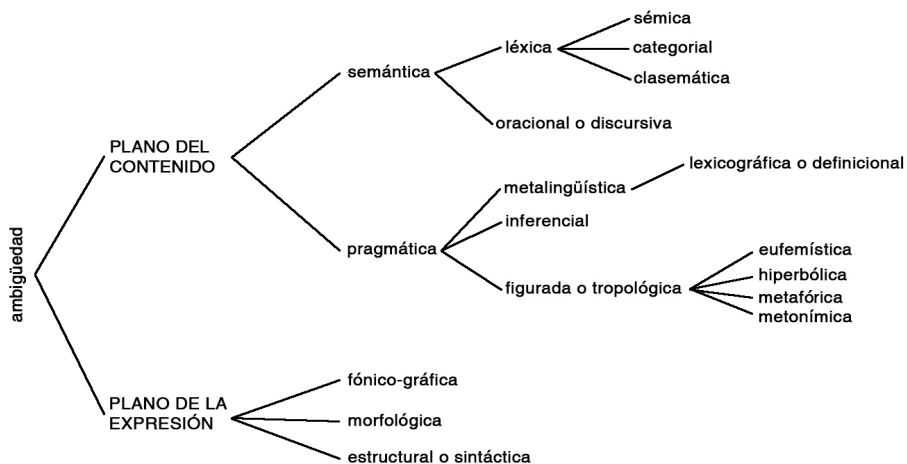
ambigüedad

PLANO DEL CONTENIDO

semántica

léxica

sémica

categorial

clasemática

oracional o discursiva

pragmática

metalingüística

lexicográfica o definicional

inferencial

figurada o tropológica

eufemística

hiperbólica

metafórica

metonímica

PLANO DE LA EXPRESIÓN

fónico-gráfica

morfológica

estructural o sintáctica